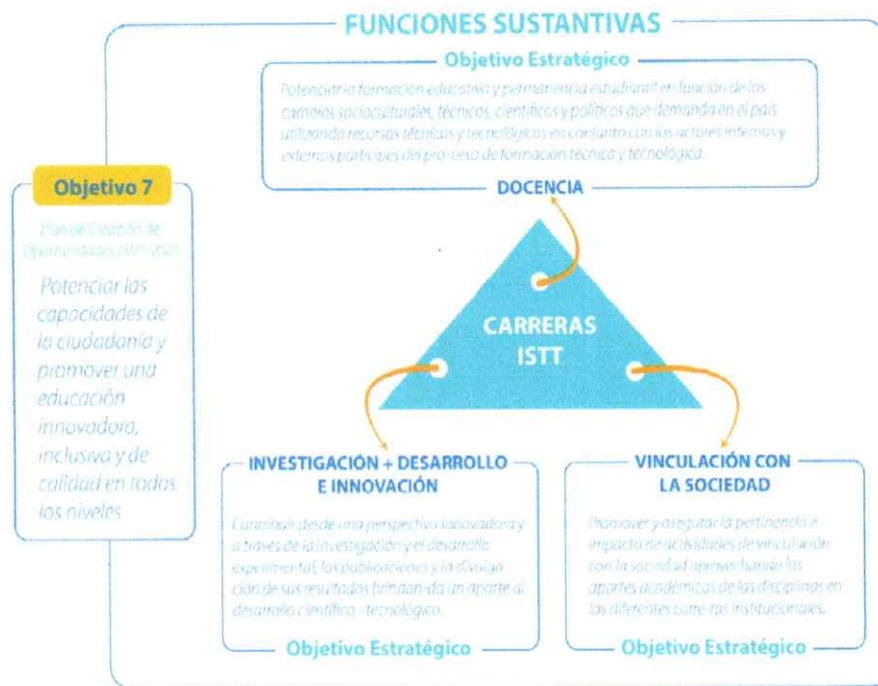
FUNCIONES SUSTANTIVAS

Objetivo Estratégico

Potenciar la formación educativa y permanencia estudiantil en función de los cambios socioculturales, técnicos, científicos y políticos que demanda en el país utilizando recursos técnicos y tecnológicos en conjunto con los actores internos y externos partícipes del proceso de formación técnica y tecnológica.

DOCENCIA

Objetivo 7

Plan de Creación de Oportunidades 2021-2025

Potenciar las capacidades de la ciudadanía y promover una educación innovadora, inclusiva y de calidad en todos los niveles

CARRERAS ISTT

INVESTIGACIÓN + DESARROLLO E INNOVACIÓN

Contribuir desde una perspectiva innovadora y a través de la investigación y el desarrollo experimental, las publicaciones y la divulgación de sus resultados brindando un aporte al desarrollo científico - tecnológico.

Objetivo Estratégico

VINCULACIÓN CON LA SOCIEDAD

Promover y asegurar la pertinencia e impacto de actividades de vinculación con la sociedad aprovechando los aportes académicos de las disciplinas en las diferentes carreras institucionales.

Objetivo Estratégico